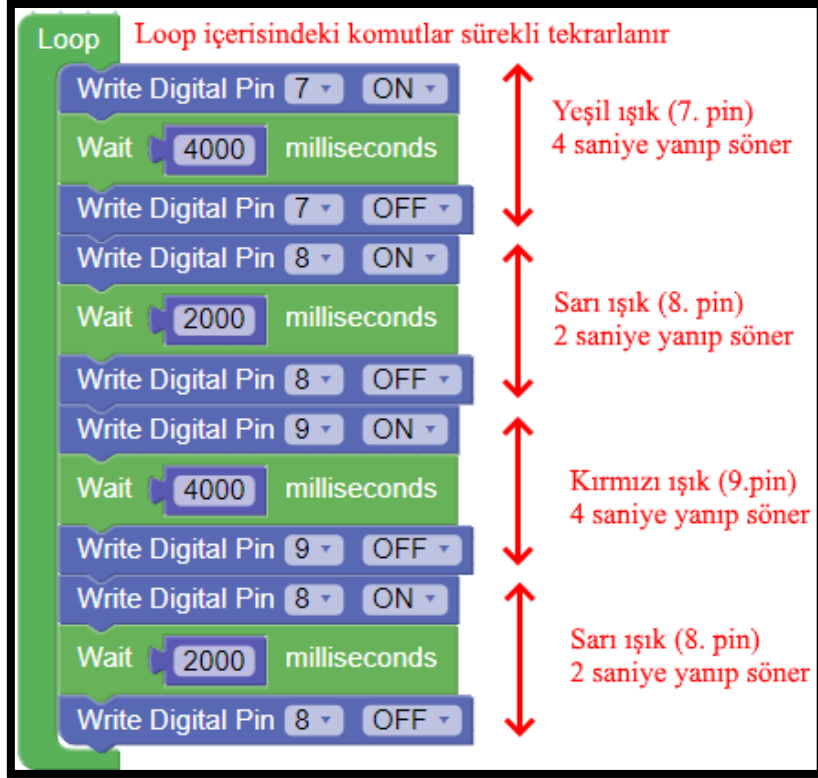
Loop
Loop içerisindeki komutlar sürekli tekrarlanır

Write Digital Pin 7 ON
Wait 4000 milliseconds
Write Digital Pin 7 OFF

Yeşil ışık (7. pin)
4 saniye yanıp söner

Write Digital Pin 8 ON
Wait 2000 milliseconds
Write Digital Pin 8 OFF

Sarı ışık (8. pin)
2 saniye yanıp söner

Write Digital Pin 9 ON
Wait 4000 milliseconds
Write Digital Pin 9 OFF

Kırmızı ışık (9.pin)
4 saniye yanıp söner

Write Digital Pin 8 ON
Wait 2000 milliseconds
Write Digital Pin 8 OFF

Sarı ışık (8. pin)
2 saniye yanıp söner